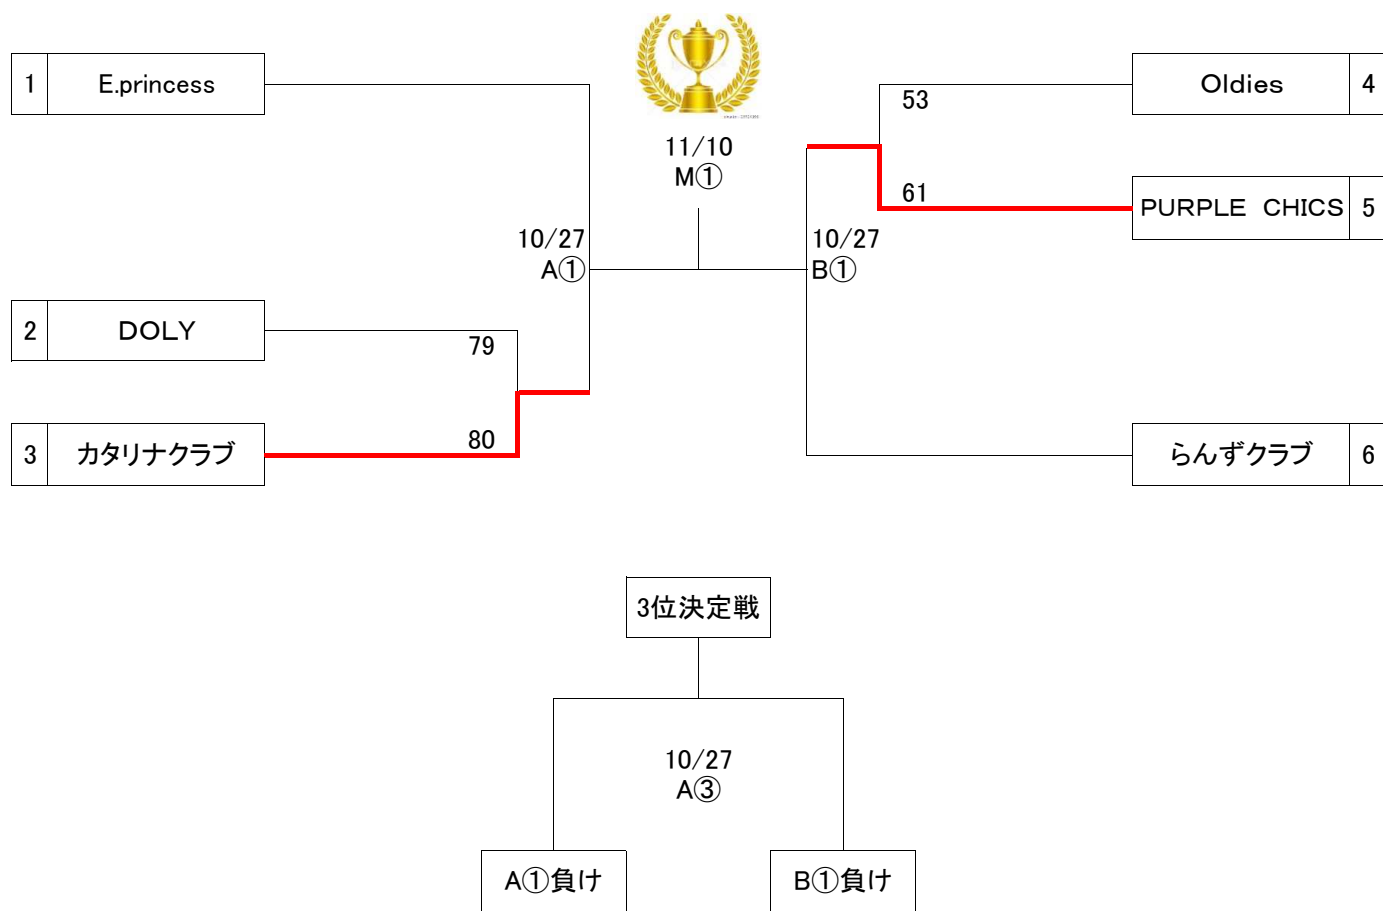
| 1 | E.princess |
|---|---|
| 2 | DOLY |
| 3 | カタリナクラブ |

11/10
M①

10/27
A①

79

80

| Oldies | 4 |
|---|---|
| PURPLE CHICS | 5 |
| らんずクラブ | 6 |

53

61

10/27
B①

3位決定戦

10/27
A③

A①負け

B①負け